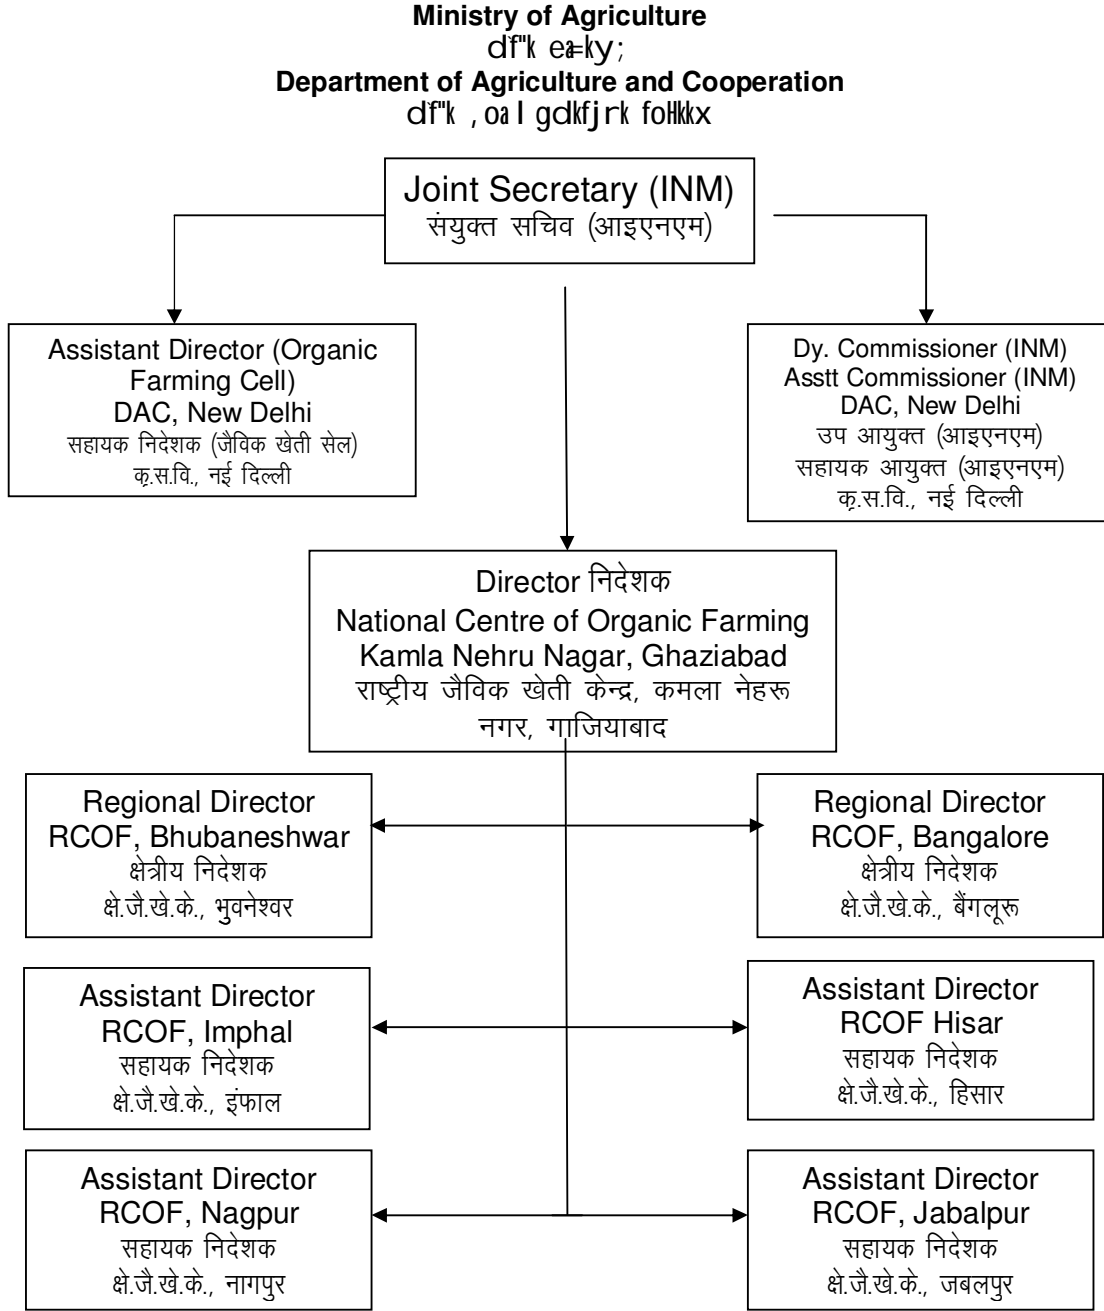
**Ministry of Agriculture**
df"k ea=ky;
**Department of Agriculture and Cooperation**
df"k ,oa lgdkfjrk foHkkx

Joint Secretary (INM)
संयुक्त सचिव (आइएनएम)

Assistant Director (Organic Farming Cell)
DAC, New Delhi
सहायक निदेशक (जैविक खेती सेल)
कृ.स.वि., नई दिल्ली

Dy. Commissioner (INM)
Asstt Commissioner (INM)
DAC, New Delhi
उप आयुक्त (आइएनएम)
सहायक आयुक्त (आइएनएम)
कृ.स.वि., नई दिल्ली

Director निदेशक
National Centre of Organic Farming
Kamla Nehru Nagar, Ghaziabad
राष्ट्रीय जैविक खेती केन्द्र, कमला नेहरू नगर, गाजियाबाद

Regional Director
RCOF, Bhubaneshwar
क्षेत्रीय निदेशक
क्षे.जै.खे.के., भुवनेश्वर

Regional Director
RCOF, Bangalore
क्षेत्रीय निदेशक
क्षे.जै.खे.के., बैंगलूरू

Assistant Director
RCOF, Imphal
सहायक निदेशक
क्षे.जै.खे.के., इंफाल

Assistant Director
RCOF Hisar
सहायक निदेशक
क्षे.जै.खे.के., हिसार

Assistant Director
RCOF, Nagpur
सहायक निदेशक
क्षे.जै.खे.के., नागपुर

Assistant Director
RCOF, Jabalpur
सहायक निदेशक
क्षे.जै.खे.के., जबलपुर